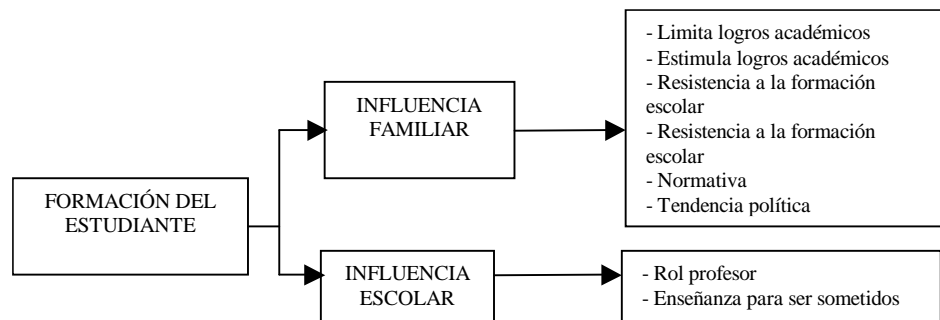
FORMACIÓN DEL ESTUDIANTE

INFLUENCIA FAMILIAR

- Limita logros académicos
- Estimula logros académicos
- Resistencia a la formación escolar
- Resistencia a la formación escolar
- Normativa
- Tendencia política

INFLUENCIA ESCOLAR

- Rol profesor
- Enseñanza para ser sometidos